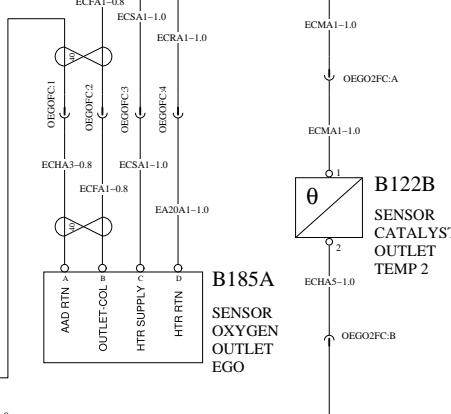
ECFA1−0.8
ECSA1−1.0
ECRA1−1.0
ECMA1−1.0
OEGOFC:1
OEGOFC:2
OEGOFC:3
OEGOFC:4
OEGO2FC:A
ECHA3−0.8
ECSA1−1.0
ECMA1−1.0
ECFA1−0.8
EA20A1−1.0
1
θ
B122B
SENSOR
CATALYS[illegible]
OUTLET
TEMP 2
2
ECHA5−1.0
OEGO2FC:B
A
B
C
D
AAD RTN
OUTLET·COL
HTR SUPPLY
HTR RTN
B185A
SENSOR
OXYGEN
OUTLET
EGO